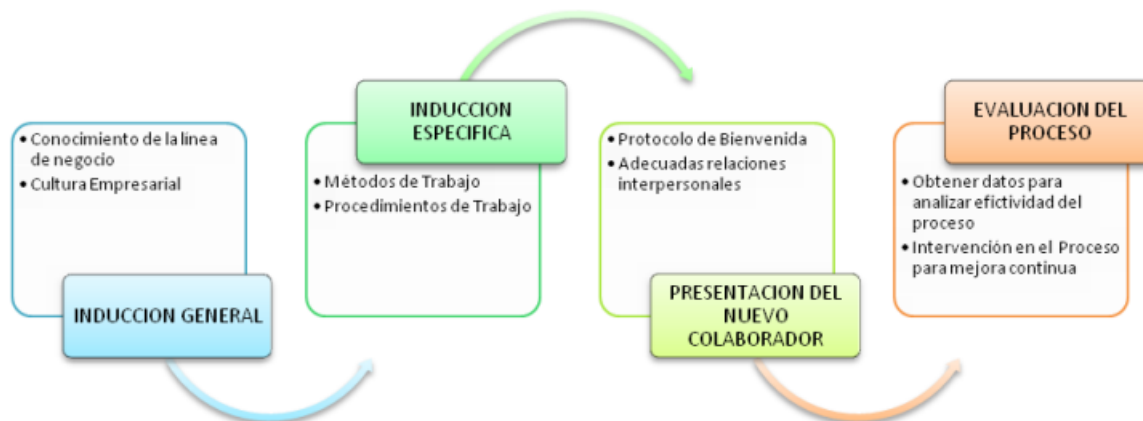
• Conocimiento de la línea de negocio
• Cultura Empresarial

INDUCCION GENERAL

INDUCCION ESPECIFICA

• Métodos de Trabajo
• Procedimientos de Trabajo

• Protocolo de Bienvenida
• Adecuadas relaciones interpersonales

PRESENTACION DEL NUEVO COLABORADOR

EVALUACION DEL PROCESO

• Obtener datos para analizar efictividad del proceso
• Intervención en el Proceso para mejora continua